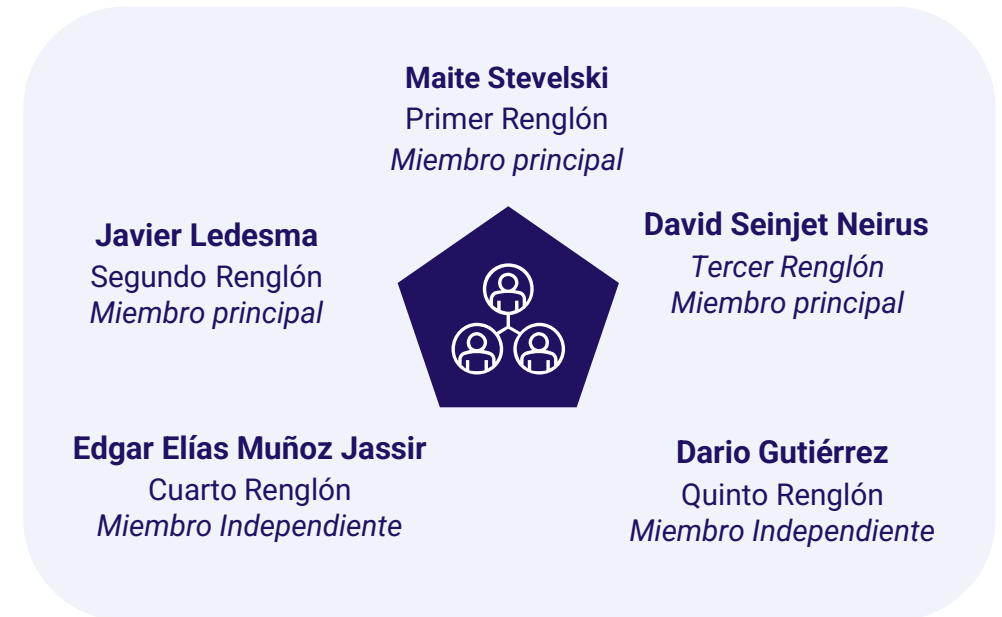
Maite Stevelski
Primer Renglón
*Miembro principal*

Javier Ledesma
Segundo Renglón
*Miembro principal*

David Seinjet Neirus
*Tercer Renglón*
*Miembro principal*

Edgar Elías Muñoz Jassir
Cuarto Renglón
*Miembro Independiente*

Dario Gutiérrez
Quinto Renglón
*Miembro Independiente*